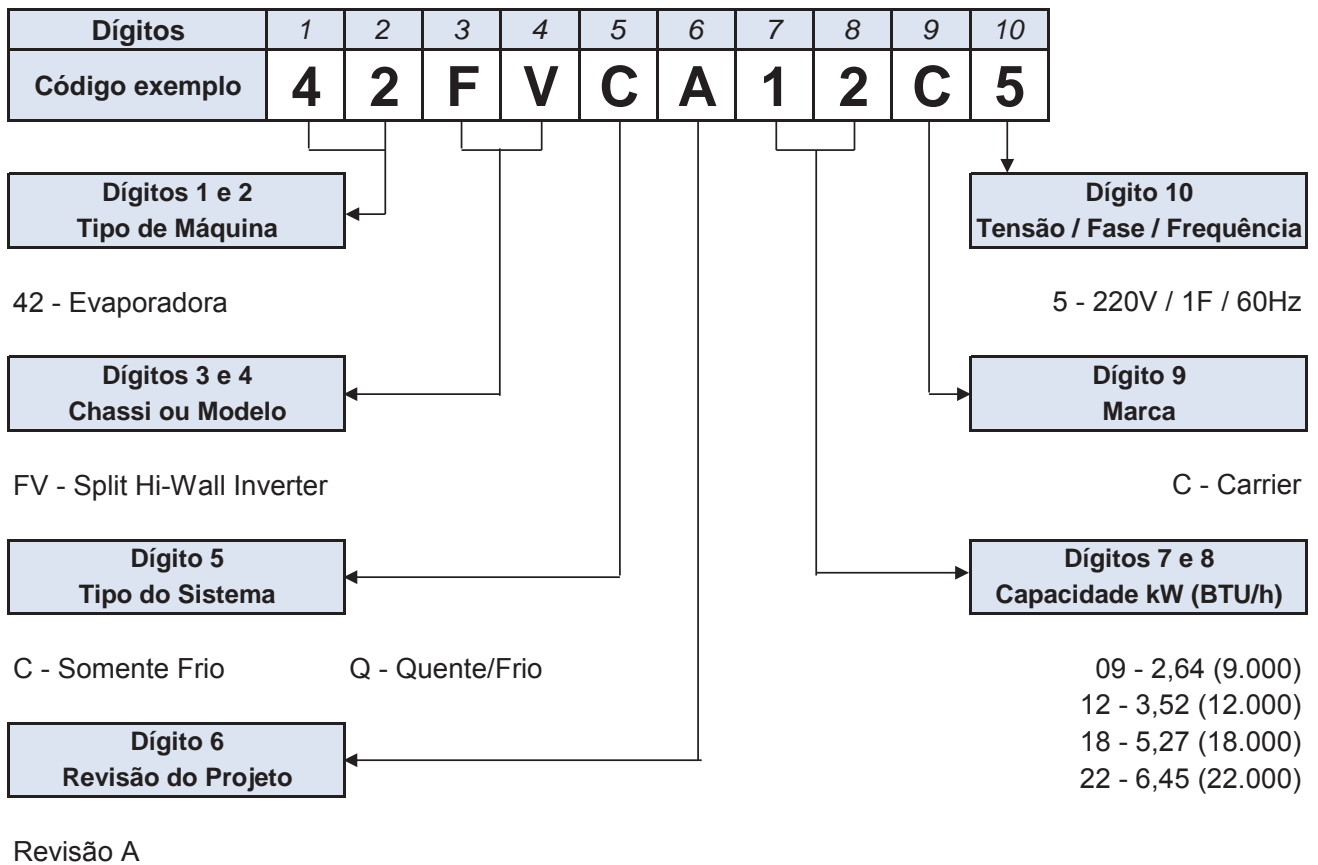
| Dígitos | 1 | 2 | 3 | 4 | 5 | 6 | 7 | 8 | 9 | 10 |
|---|---|---|---|---|---|---|---|---|---|---|
| Código exemplo | 4 | 2 | F | V | C | A | 1 | 2 | C | 5 |

Dígitos 1 e 2
Tipo de Máquina

42 - Evaporadora

Dígitos 3 e 4
Chassi ou Modelo

FV - Split Hi-Wall Inverter

Dígito 5
Tipo do Sistema

C - Somente Frio Q - Quente/Frio

Dígito 6
Revisão do Projeto

Revisão A

Dígito 10
Tensão / Fase / Frequência

5 - 220V / 1F / 60Hz

Dígito 9
Marca

C - Carrier

Dígitos 7 e 8
Capacidade kW (BTU/h)

09 - 2,64 (9.000)
12 - 3,52 (12.000)
18 - 5,27 (18.000)
22 - 6,45 (22.000)